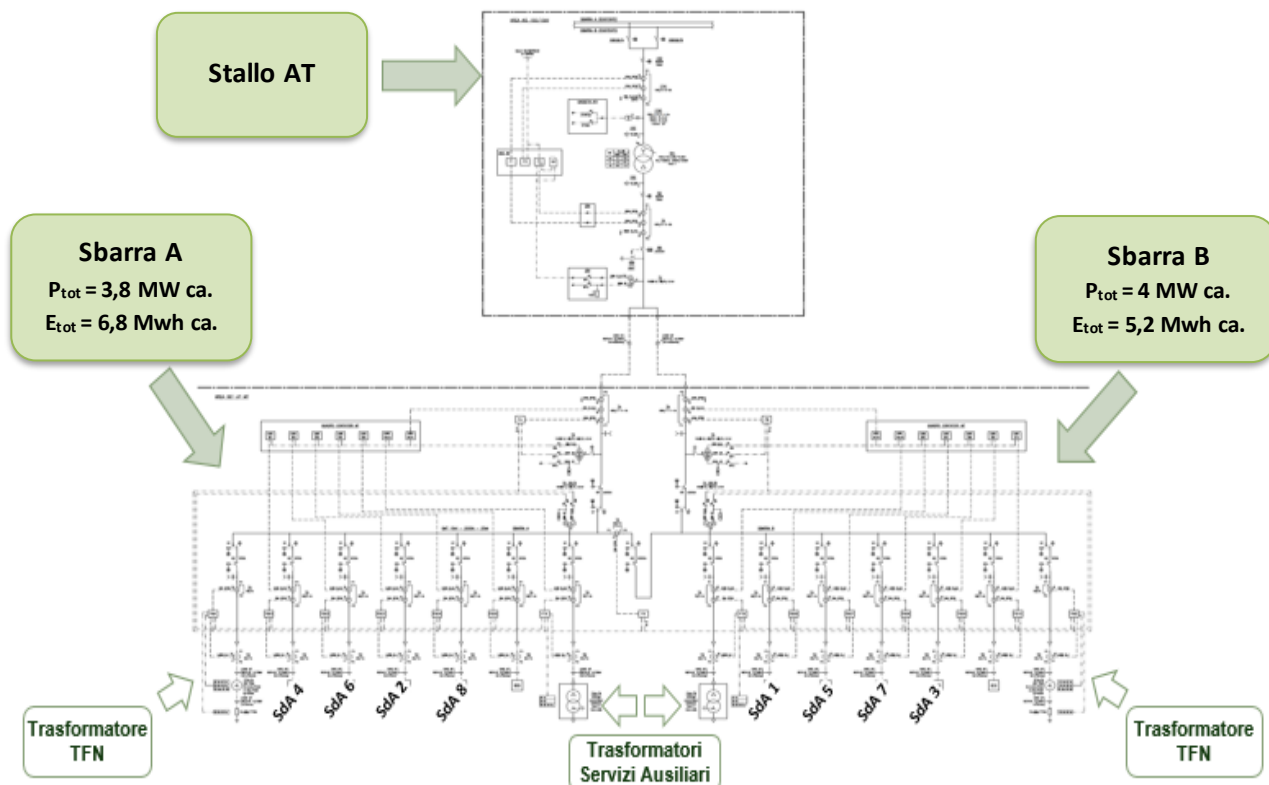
Stallo AT

Sbarra A
$P_{tot}$ = 3,8 MW ca.
$E_{tot}$ = 6,8 Mwh ca.

Sbarra B
$P_{tot}$ = 4 MW ca.
$E_{tot}$ = 5,2 Mwh ca.

SdA 4
SdA 6
SdA 2
SdA 8
SdA 1
SdA 5
SdA 7
SdA 3

Trasformatore TFN

Trasformatori Servizi Ausiliari

Trasformatore TFN